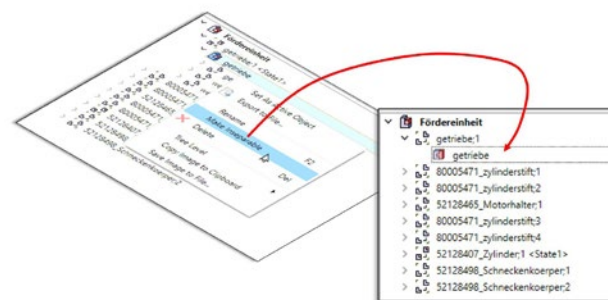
Fördereinheit
getriebe;1 <State1>
getriebe
Set As Active Object
Export to File...
Rename
Make Insertable
F2
Delete
Del
Tree Level
Copy Image to Clipboard
Save Image to File...
80005471
52128465
80005471
80005471
52128407
52128498
52128498_Schneckenkoerper;2

Fördereinheit
getriebe;1
getriebe
80005471_zylinderstift;1
80005471_zylinderstift;2
52128465_Motorhalter;1
80005471_zylinderstift;3
80005471_zylinderstift;4
52128407_Zylinder;1 <State1>
52128498_Schneckenkoerper;1
52128498_Schneckenkoerper;2